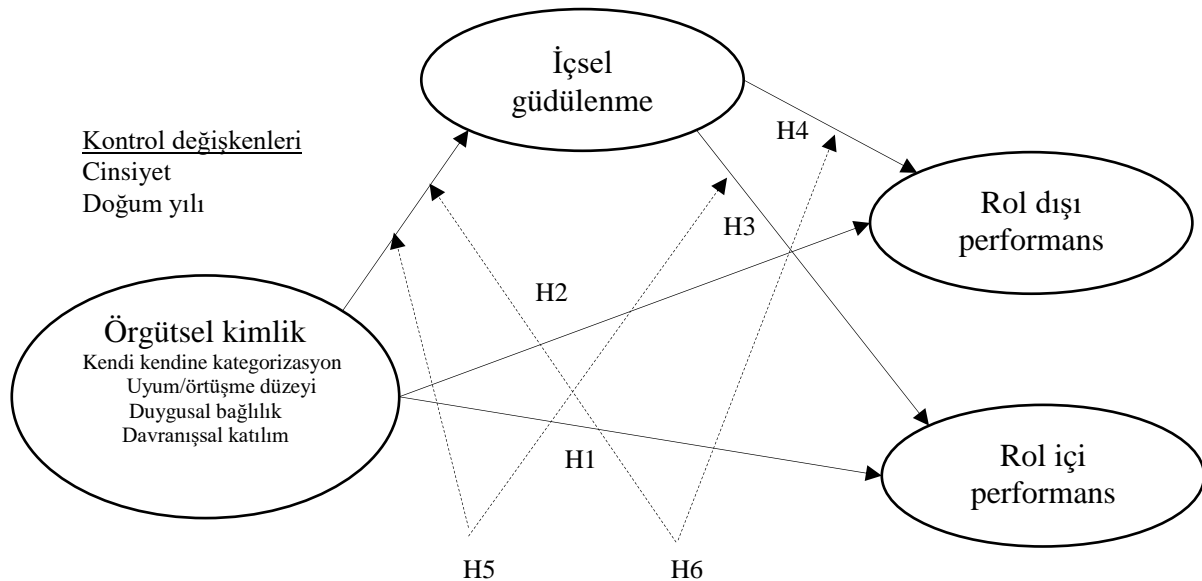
İçsel güdülenme

Kontrol değişkenleri
Cinsiyet
Doğum yılı

H4

Rol dışı performans

H3

H2

Örgütsel kimlik
Kendi kendine kategorizasyon
Uyum/örtüşme düzeyi
Duygusal bağlılık
Davranışsal katılım

H1

Rol içi performans

H5

H6